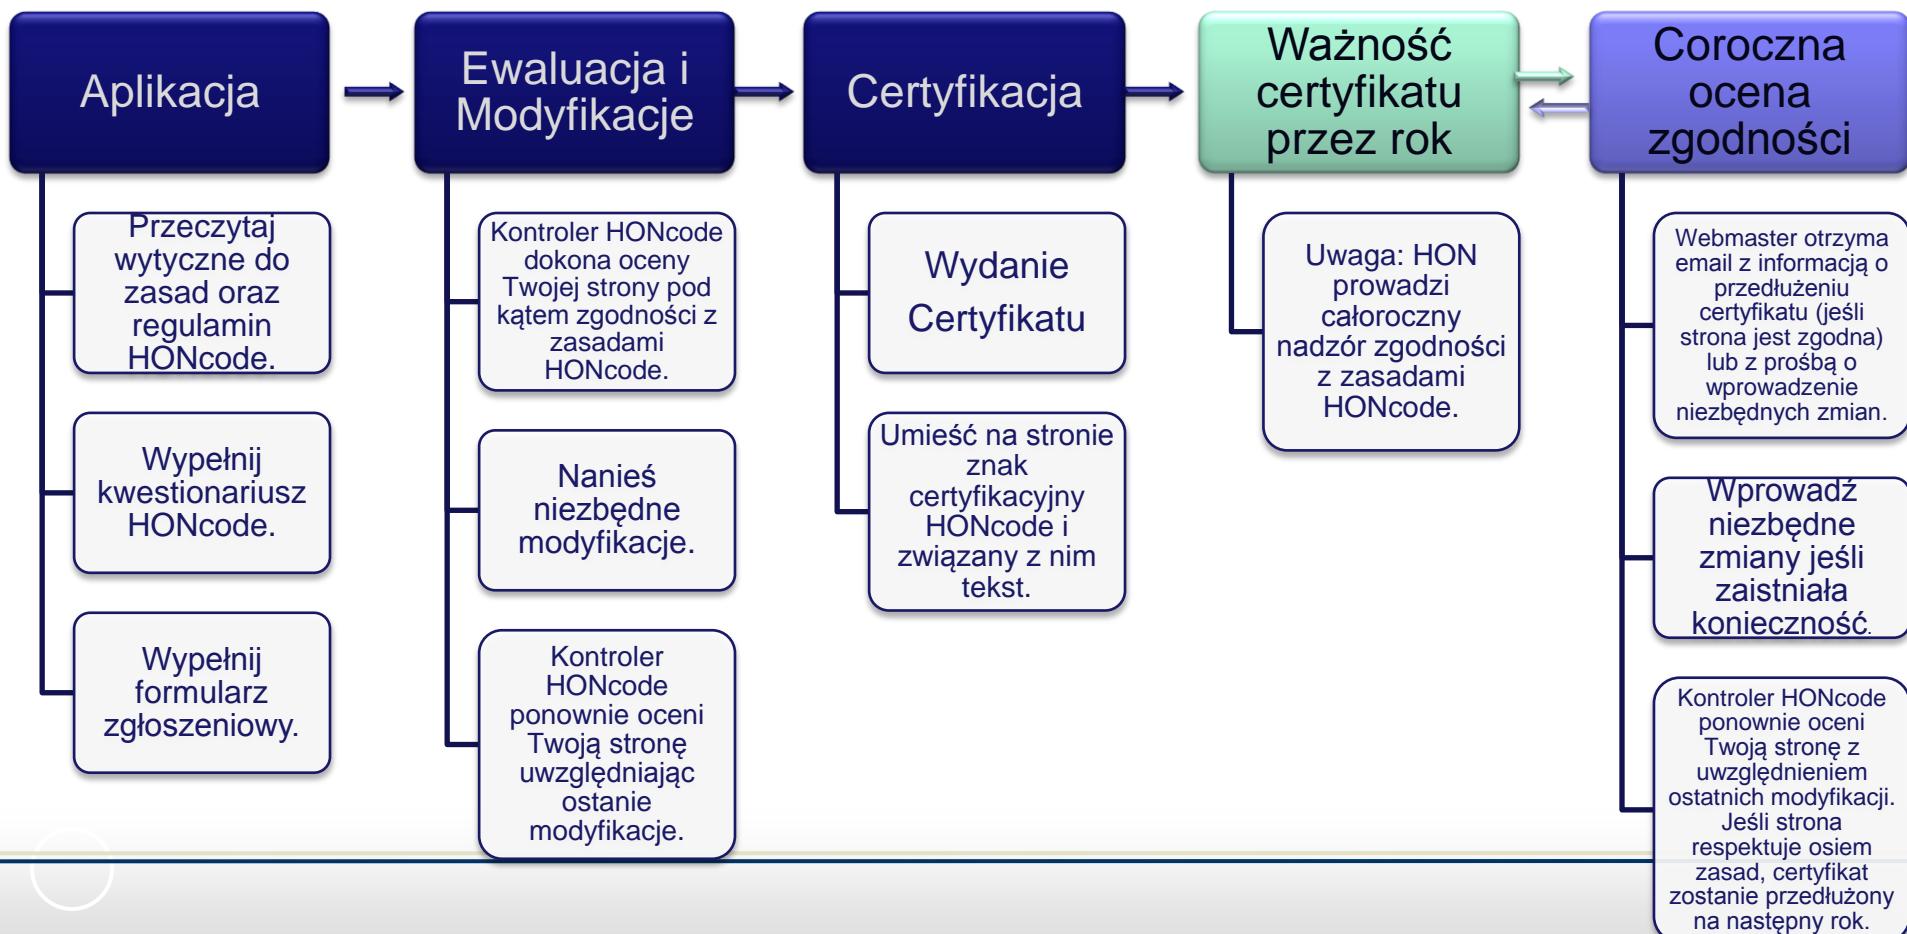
Aplikacja

Przeczytaj wytyczne do zasad oraz regulamin HONcode.

Wypełnij kwestionariusz HONcode.

Wypełnij formularz zgłoszeniowy.

Ewaluacja i Modyfikacje

Kontroler HONcode dokona oceny Twojej strony pod kątem zgodności z zasadami HONcode.

Nanieś niezbędne modyfikacje.

Kontroler HONcode ponownie oceni Twoją stronę uwzględniając ostanie modyfikacje.

Certyfikacja

Wydanie Certyfikatu

Umieść na stronie znak certyfikacyjny HONcode i związany z nim tekst.

Ważność certyfikatu przez rok

Uwaga: HON prowadzi całoroczny nadzór zgodności z zasadami HONcode.

Coroczna ocena zgodności

Webmaster otrzyma email z informacją o przedłużeniu certyfikatu (jeśli strona jest zgodna) lub z prośbą o wprowadzenie niezbędnych zmian.

Wprowadź niezbędne zmiany jeśli zaistniała konieczność.

Kontroler HONcode ponownie oceni Twoją stronę z uwzględnieniem ostatnich modyfikacji. Jeśli strona respektuje osiem zasad, certyfikat zostanie przedłużony na następny rok.